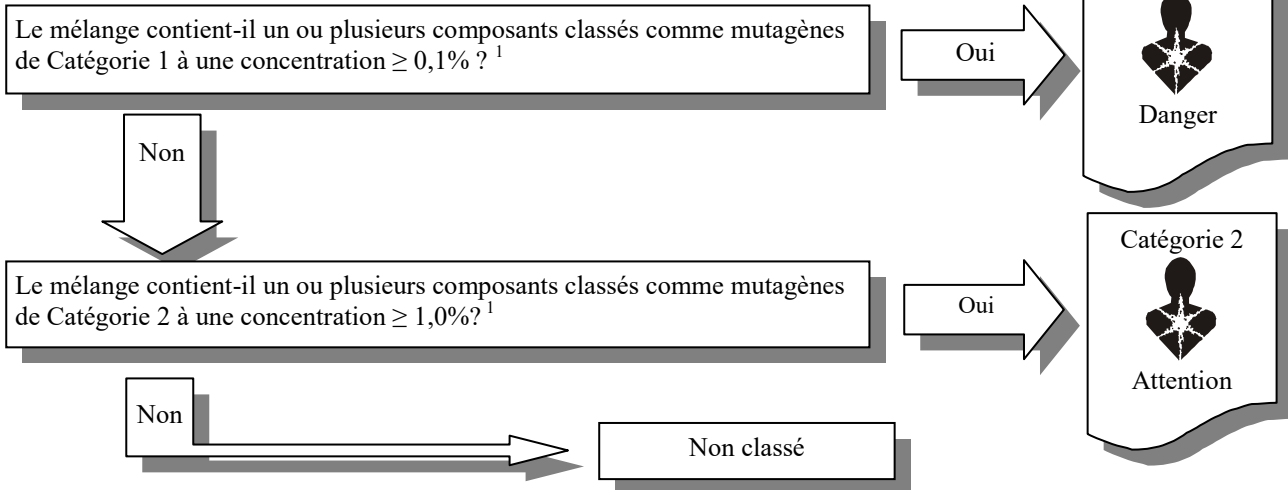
Le mélange contient-il un ou plusieurs composants classés comme mutagènes de Catégorie 1 à une concentration $\geq 0,1\%$ ? $^{1}$

Oui

Danger

Non

Le mélange contient-il un ou plusieurs composants classés comme mutagènes de Catégorie 2 à une concentration $\geq 1,0\%$? $^{1}$

Oui

Catégorie 2

Attention

Non

Non classé